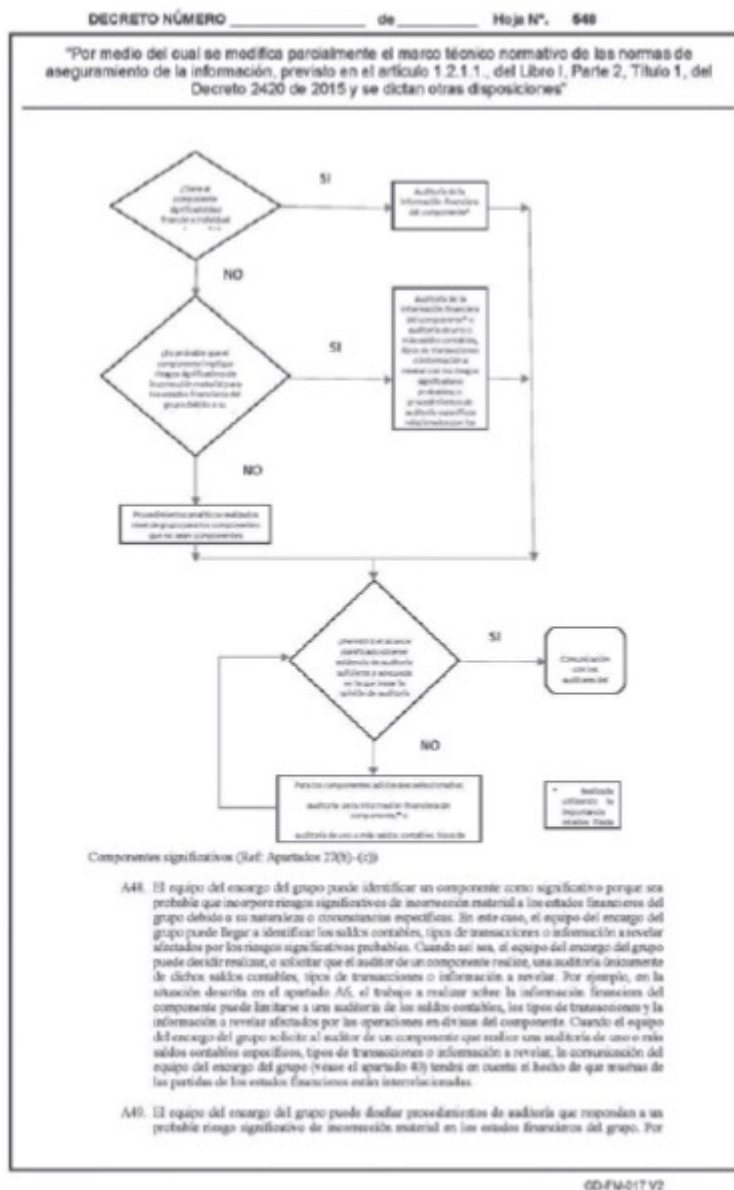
DECRETO NÚMERO _______________ de _________ Hoja N°. 646

"Por medio del cual se modifica parcialmente el marco técnico normativo de las normas de aseguramiento de la información, previsto en el artículo 1.2.1.1., del Libro I, Parte 2, Título 1, del Decreto 2420 de 2015 y se dictan otras disposiciones"

¿Tiene el componente significatividad financiera individual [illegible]

SI

Auditoría de la información financiera del componente*

NO

¿Es probable que el componente implique riesgos significativos de incorrección material para los estados financieros del grupo debido a su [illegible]

SI

Auditoría de la información financiera del componente* o auditoría de uno o más saldos contables, tipos de transacciones o información a revelar con los riesgos significativos probables o procedimientos de auditoría específicos relacionados con los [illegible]

NO

Procedimientos analíticos realizados a nivel de grupo para los componentes que no sean componentes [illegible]

¿Permitirá el alcance planificado obtener evidencia de auditoría suficiente y adecuada en la que basar la opinión de auditoría

SI

Comunicación con los auditores del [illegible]

NO

Para los componentes adicionales seleccionados: auditoría de la información financiera del componente* o auditoría de uno o más saldos contables, tipos de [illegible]

* Realizada utilizando la importancia relativa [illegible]

Componentes significativos (Ref: Apartados 27(b)-(c))

A48. El equipo del encargo del grupo puede identificar un componente como significativo porque sea probable que incorpore riesgos significativos de incorrección material a los estados financieros del grupo debido a su naturaleza o circunstancias específicas. En este caso, el equipo del encargo del grupo puede llegar a identificar los saldos contables, tipos de transacciones o información a revelar afectados por los riesgos significativos probables. Cuando así sea, el equipo del encargo del grupo puede decidir realizar, o solicitar que el auditor de un componente realice, una auditoría únicamente de dichos saldos contables, tipos de transacciones o información a revelar. Por ejemplo, en la situación descrita en el apartado A6, el trabajo a realizar sobre la información financiera del componente puede limitarse a una auditoría de los saldos contables, los tipos de transacciones y la información a revelar afectados por las operaciones en divisas del componente. Cuando el equipo del encargo del grupo solicita al auditor de un componente que realice una auditoría de uno o más saldos contables específicos, tipos de transacciones o información a revelar, la comunicación del equipo del encargo del grupo (véase el apartado 40) tendrá en cuenta el hecho de que muchas de las partidas de los estados financieros están interrelacionadas.

A49. El equipo del encargo del grupo puede diseñar procedimientos de auditoría que respondan a un probable riesgo significativo de incorrección material en los estados financieros del grupo. Por

GD-FM-017 V2